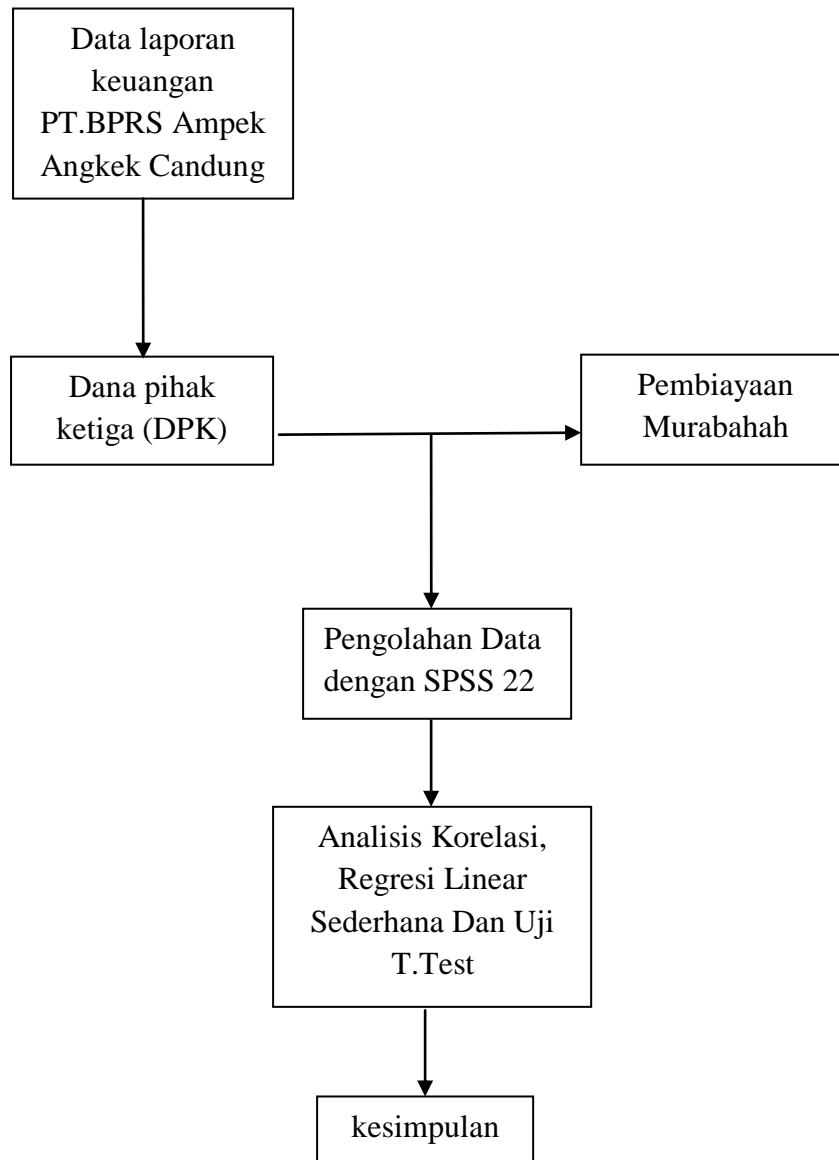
Data laporan keuangan PT.BPRS Ampek Angkek Candung

Dana pihak ketiga (DPK)

Pembiayaan Murabahah

Pengolahan Data dengan SPSS 22

Analisis Korelasi, Regresi Linear Sederhana Dan Uji T.Test

kesimpulan